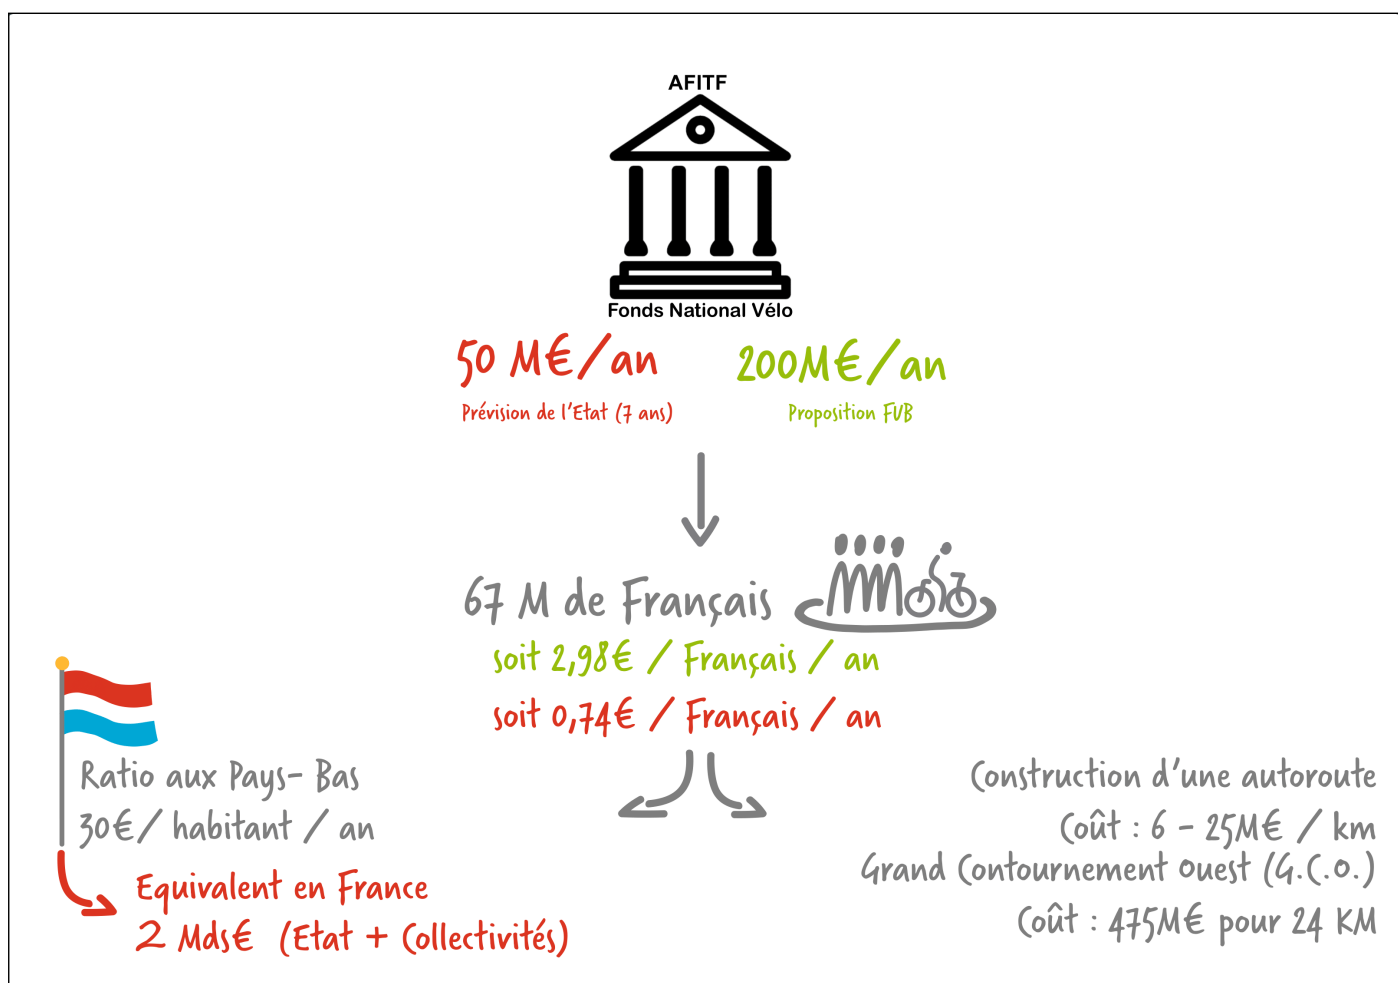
AFITF

Fonds National Vélo

50 M€/an
Prévision de l'Etat (7 ans)

200M€/an
Proposition FUB

67 M de Français
soit 2,98€ / Français / an
soit 0,74€ / Français / an

Ratio aux Pays-Bas
30€/ habitant / an

Equivalent en France
2 Mds€ (Etat + Collectivités)

Construction d'une autoroute
Coût : 6 - 25M€ / km
Grand Contournement Ouest (G.C.O.)
Coût : 475M€ pour 24 KM